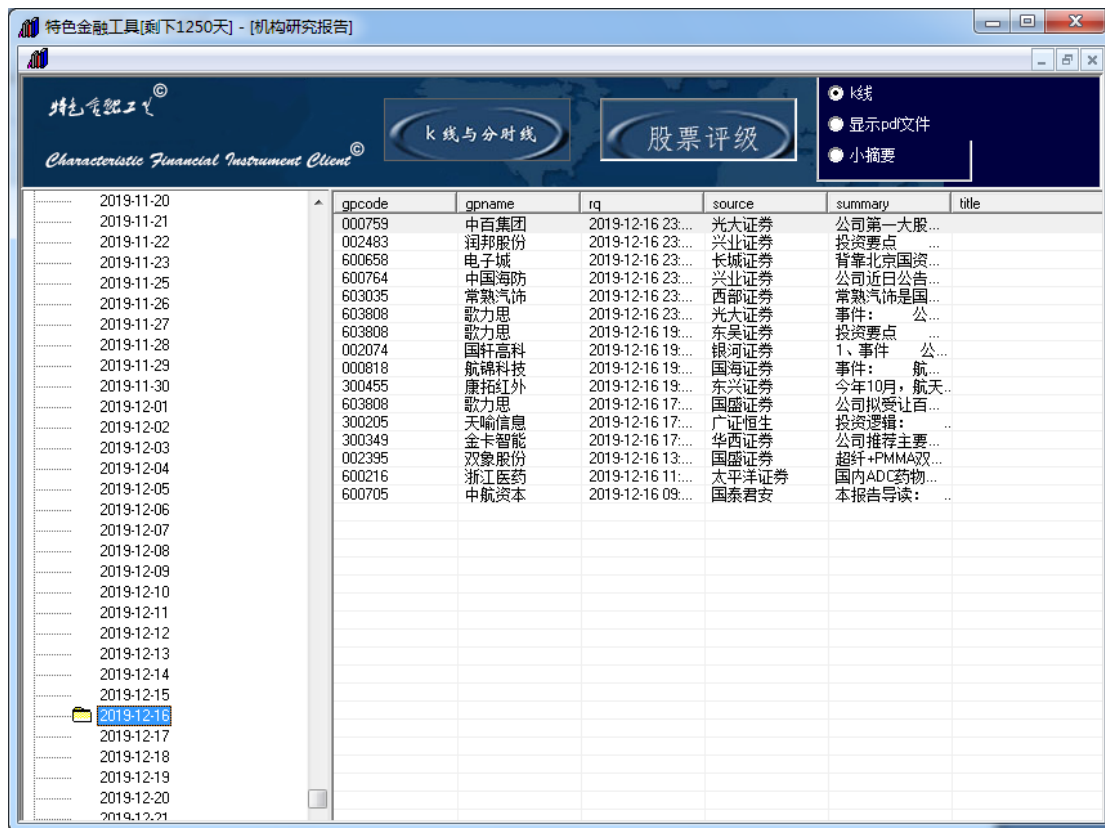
特色金融工具[剩下1250天] - [机构研究报告]

特色金融工具©
Characteristic Financial Instrument Client©

k线与分时线

股票评级

k线
显示pdf文件
小摘要

2019-11-20
2019-11-21
2019-11-22
2019-11-23
2019-11-25
2019-11-26
2019-11-27
2019-11-28
2019-11-29
2019-11-30
2019-12-01
2019-12-02
2019-12-03
2019-12-04
2019-12-05
2019-12-06
2019-12-07
2019-12-08
2019-12-09
2019-12-10
2019-12-11
2019-12-12
2019-12-13
2019-12-14
2019-12-15
2019-12-16
2019-12-17
2019-12-18
2019-12-19
2019-12-20
2019-12-21

| gpcode | gpname | rq | source | summary | title |
|---|---|---|---|---|---|
| 000759 | 中百集团 | 2019-12-16 23:... | 光大证券 | 公司第一大股... | |
| 002483 | 润邦股份 | 2019-12-16 23:... | 兴业证券 | 投资要点 ... | |
| 600658 | 电子城 | 2019-12-16 23:... | 长城证券 | 背靠北京国资... | |
| 600764 | 中国海防 | 2019-12-16 23:... | 兴业证券 | 公司近日公告... | |
| 603035 | 常熟汽饰 | 2019-12-16 23:... | 西部证券 | 常熟汽饰是国... | |
| 603808 | 歌力思 | 2019-12-16 23:... | 光大证券 | 事件： 公... | |
| 603808 | 歌力思 | 2019-12-16 19:... | 东吴证券 | 投资要点 ... | |
| 002074 | 国轩高科 | 2019-12-16 19:... | 银河证券 | 1、事件 公... | |
| 000818 | 航锦科技 | 2019-12-16 19:... | 国海证券 | 事件： 航... | |
| 300455 | 康拓红外 | 2019-12-16 19:... | 东兴证券 | 今年10月，航天... | |
| 603808 | 歌力思 | 2019-12-16 17:... | 国盛证券 | 公司拟受让百... | |
| 300205 | 天喻信息 | 2019-12-16 17:... | 广证恒生 | 投资逻辑： ... | |
| 300349 | 金卡智能 | 2019-12-16 17:... | 华西证券 | 公司推荐主要... | |
| 002395 | 双象股份 | 2019-12-16 13:... | 国盛证券 | 超纤+PMMA双... | |
| 600216 | 浙江医药 | 2019-12-16 11:... | 太平洋证券 | 国内ADC药物... | |
| 600705 | 中航资本 | 2019-12-16 09:... | 国泰君安 | 本报告导读： ... | |